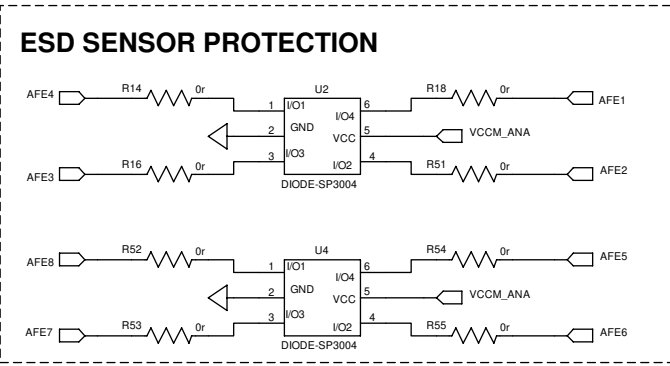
ESD SENSOR PROTECTION

AFE4
R14
0r
U2
1
I/O1
2
GND
3
I/O3
I/O4
6
VCC
5
I/O2
4
DIODE-SP3004
R18
0r
AFE1
VCCM_ANA
R16
0r
AFE3
R51
0r
AFE2

AFE8
R52
0r
U4
1
I/O1
2
GND
3
I/O3
I/O4
6
VCC
5
I/O2
4
DIODE-SP3004
R54
0r
AFE5
VCCM_ANA
R53
0r
AFE7
R55
0r
AFE6